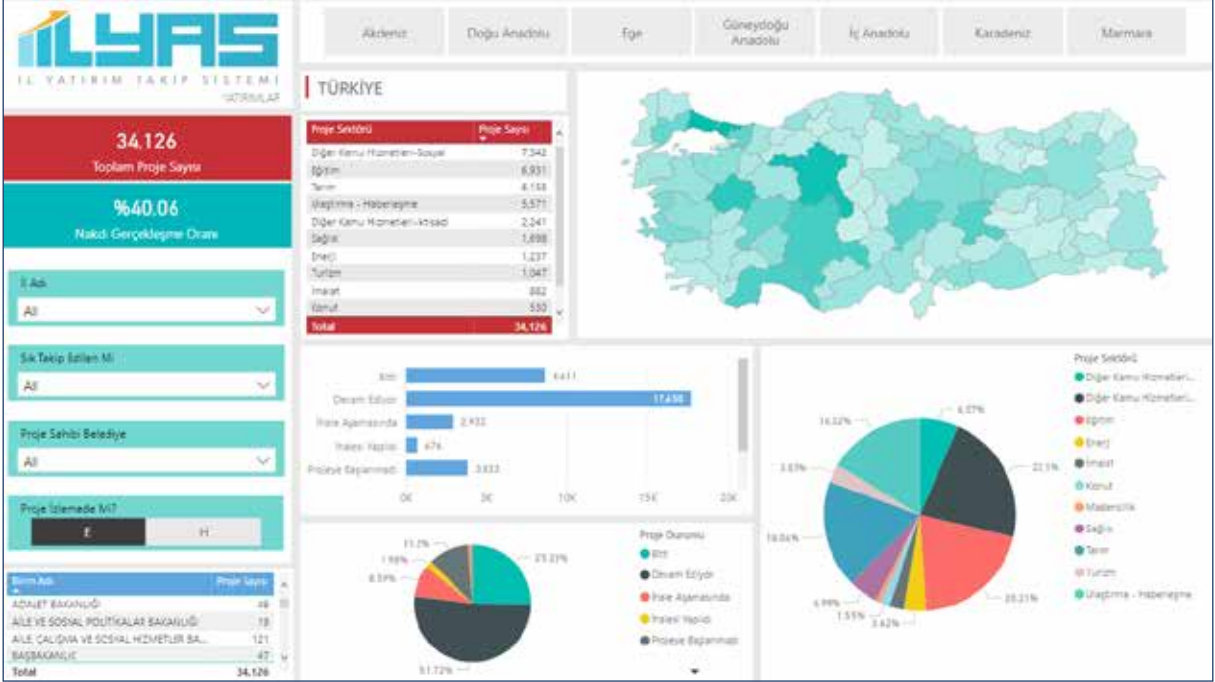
İLYAS
İL YATIRIM TAKİP SİSTEMİ
YATIRIMLAR

Akdeniz | Doğu Anadolu | Ege | Güneydoğu Anadolu | İç Anadolu | Karadeniz | Marmara

34,126
Toplam Proje Sayısı

%40.06
Nakdi Gerçekleşme Oranı

İl Adı
All

Sık Takip Edilen Mi
All

Proje Sahibi Belediye
All

Proje İzlemede Mi?
E | H

| Birim Adı | Proje Sayısı |
|---|---|
| ADALET BAKANLIĞI | 46 |
| AİLE VE SOSYAL POLİTİKALAR BAKANLIĞI | 18 |
| AİLE, ÇALIŞMA VE SOSYAL HİZMETLER BA... | 121 |
| BAŞBAKANLIK | 47 |
| Total | 34,126 |

TÜRKİYE

| Proje Sektörü | Proje Sayısı |
|---|---|
| Diğer Kamu Hizmetleri-Sosyal | 7,342 |
| Eğitim | 6,931 |
| Tarım | 6,158 |
| Ulaştırma - Haberleşme | 5,571 |
| Diğer Kamu Hizmetleri-İktisadi | 2,241 |
| Sağlık | 1,698 |
| Enerji | 1,237 |
| Turizm | 1,047 |
| İmalat | 882 |
| Konut | 530 |
| Total | 34,126 |

Bitti 6,411
Devam Ediyor 17,458
İhale Aşamasında 2,932
İhalesi Yapıldı 676
Projesi Başlanmadı 3,833
0K 5K 10K 15K 20K

Proje Durumu
Bitti
Devam Ediyor
İhale Aşamasında
İhalesi Yapıldı
Projesi Başlanmadı
11.2%
1.98%
8.59%
25.23%
51.72%

Proje Sektörü
Diğer Kamu Hizmetleri...
Diğer Kamu Hizmetleri...
Eğitim
Enerji
İmalat
Konut
Madencilik
Sağlık
Tarım
Turizm
Ulaştırma - Haberleşme
16.32%
6.57%
22.1%
3.07%
18.04%
20.31%
4.98%
1.55%
3.62%